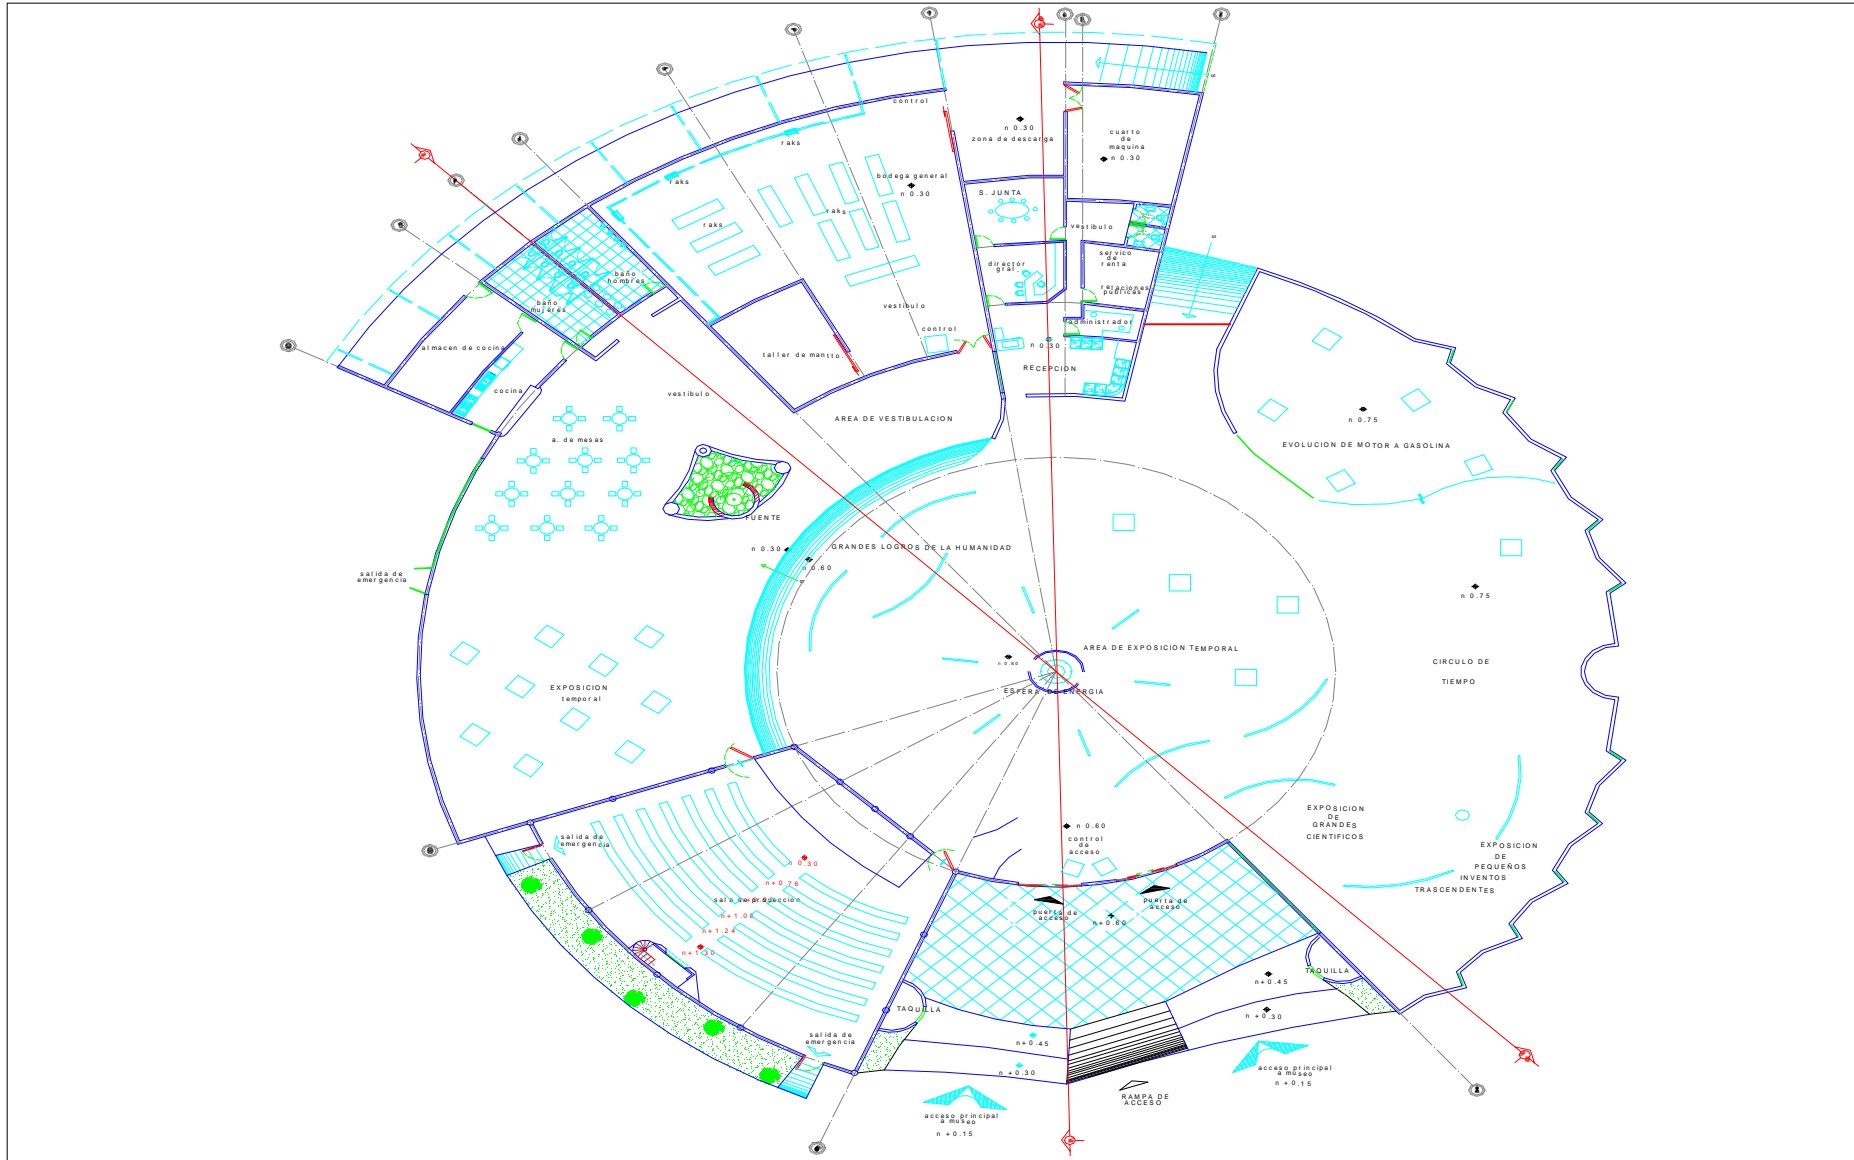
control
n 0.30
zona de descarga
cuarto de maquina
n 0.30
raks
raks
bodega general
n 0.30
raks
raks
S. JUNTA
vestibulo
director gral.
servicio de renta
relaciones publicas
baño hombres
baño mujeres
vestibulo
control
administrador
almacen de cocina
taller de mantto.
n 0.30
RECEPCION
cocina
vestibulo
AREA DE VESTIBULACION
n 0.75
a. de mesas
EVOLUCION DE MOTOR A GASOLINA
FUENTE
n 0.30
GRANDES LOGROS DE LA HUMANIDAD
n 0.60
salida de emergencia
n 0.75
AREA DE EXPOSICION TEMPORAL
n 0.60
CIRCULO DE TIEMPO
EXPOSICION temporal
ESFERA DE ENERGIA
EXPOSICION DE GRANDES CIENTIFICOS
n 0.60
control de acceso
EXPOSICION DE PEQUEÑOS INVENTOS TRASCENDENTES
salida de emergencia
n 0.30
n+0.76
sala de proyeccion
n+1.08
n+1.24
n+1.30
puerta de acceso
puerta de acceso
n+0.60
TAQUILLA
n+0.45
n +0.30
TAQUILLA
salida de emergencia
n+0.45
n +0.30
acceso principal a museo
n +0.15
RAMPA DE ACCESO
acceso principal a museo
n +0.15